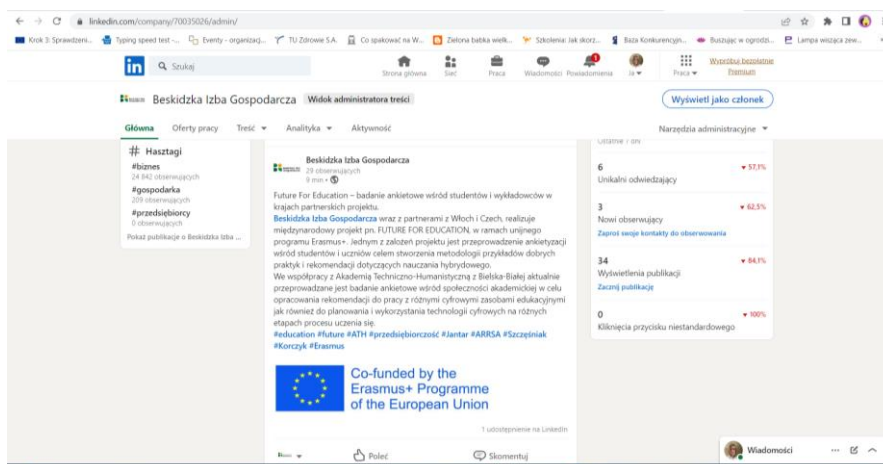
linkedin.com/company/70035026/admin/

Krok 3: Sprawdzeni... Typing speed test -... Eventy - organizac... TU Zdrowie S.A. Co spakować na W... Zielona babka wielk... Szkolenia: Jak skorz... Baza Konkurencyjn... Buszując w ogrodzi... Lampa wisząca zew...

in Szukaj

Strona główna Sieć Praca Wiadomości Powiadomienia Ja Praca Wypróbuj bezpłatnie Premium

Beskidzka Izba Gospodarcza Widok administratora treści

Wyświetl jako członek

Główna Oferty pracy Treść Analityka Aktywność Narzędzia administracyjne

# Hasztagi
#biznes
24 842 obserwujących
#gospodarka
209 obserwujących
#przedsiębiorcy
0 obserwujących
Pokaż publikacje o Beskidzka Izba ...

Beskidzka Izba Gospodarcza
29 obserwujących
9 mies.

Future For Education – badanie ankietowe wśród studentów i wykładowców w krajach partnerskich projektu.
Beskidzka Izba Gospodarcza wraz z partnerami z Włoch i Czech, realizuje międzynarodowy projekt pn. FUTURE FOR EDUCATION, w ramach unijnego programu Erasmus+. Jednym z założeń projektu jest przeprowadzenie ankietyzacji wśród studentów i uczniów celem stworzenia metodologii przykładów dobrych praktyk i rekomendacji dotyczących nauczania hybrydowego.
We współpracy z Akademią Techniczno-Humanistyczną z Bielska-Białej aktualnie przeprowadzane jest badanie ankietowe wśród społeczności akademickiej w celu opracowania rekomendacji do pracy z różnymi cyfrowymi zasobami edukacyjnymi jak również do planowania i wykorzystania technologii cyfrowych na różnych etapach procesu uczenia się.
#education #future #ATH #przedsiębiorczość #Jantar #ARRSA #Szczęśniak #Korczyk #Erasmus

Co-funded by the Erasmus+ Programme of the European Union

1 udostępnienie na LinkedIn

Poleć Skomentuj

Ostatnie 7 dni

6
Unikalni odwiedzający
▼57,1%

3
Nowi obserwujący
▼62,5%
Zaproś swoje kontakty do obserwowania

34
Wyświetlenia publikacji
▼84,1%
Zacznij publikację

0
Kliknięcia przycisku niestandardowego
▼100%

Wiadomości